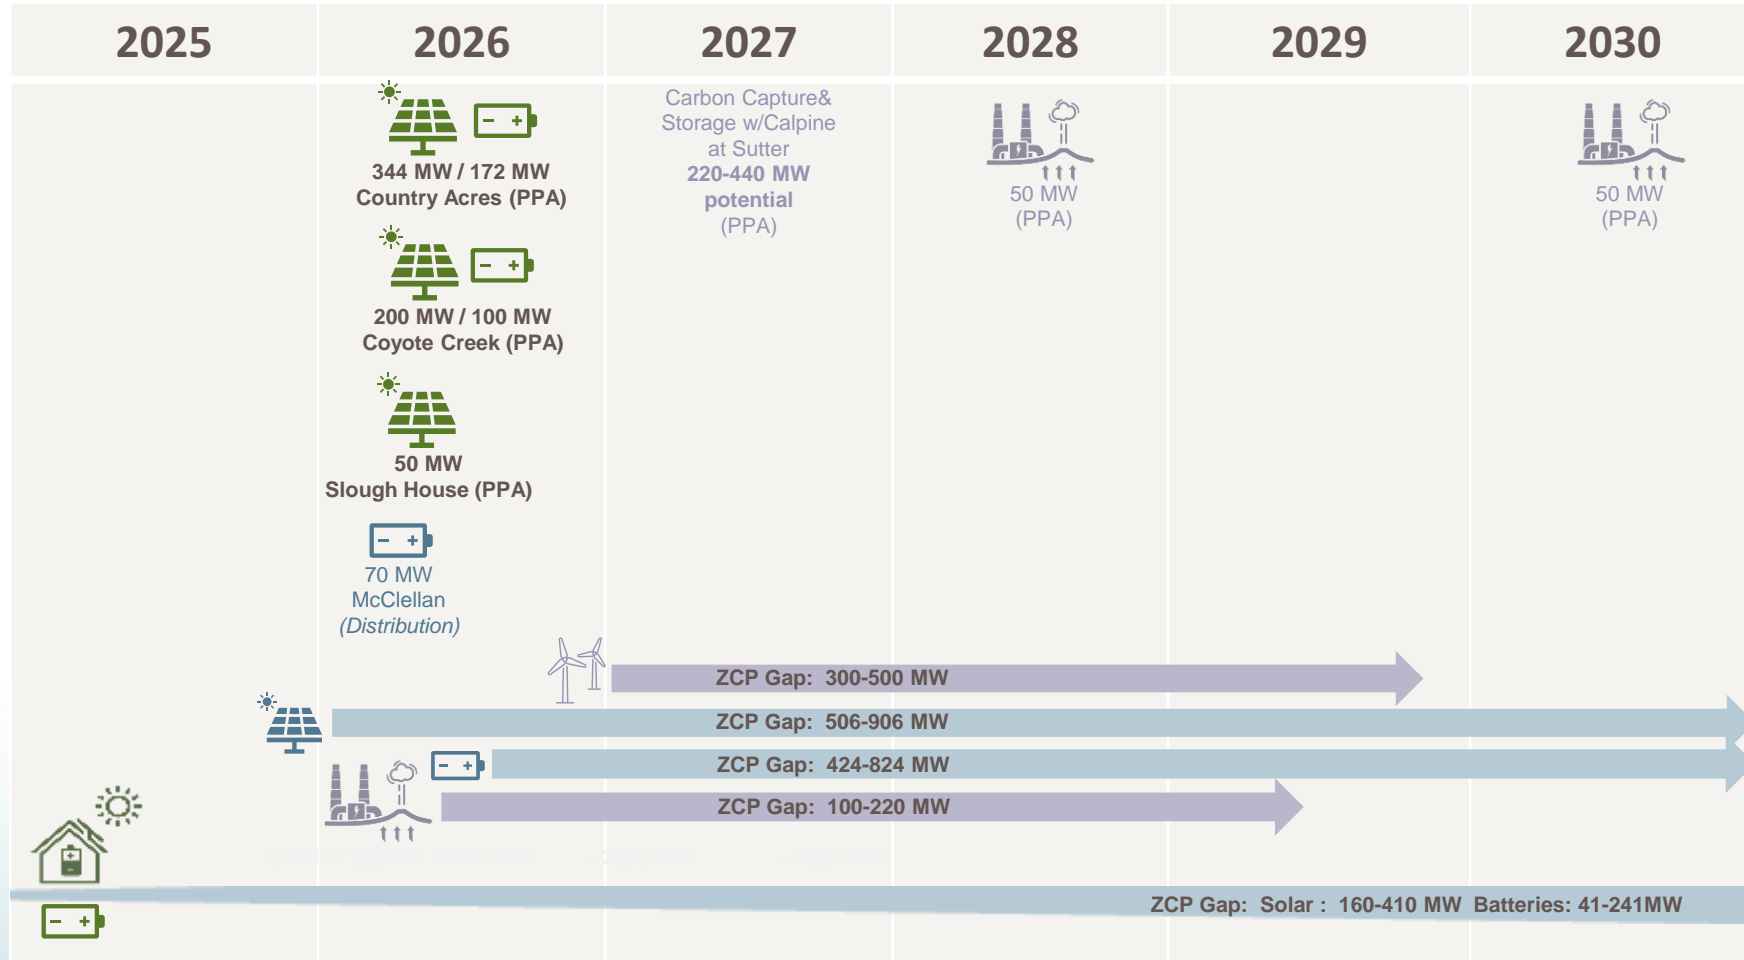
2025 2026 2027 2028 2029 2030

344 MW / 172 MW
Country Acres (PPA)

200 MW / 100 MW
Coyote Creek (PPA)

50 MW
Slough House (PPA)

70 MW
McClellan
(Distribution)

Carbon Capture&
Storage w/Calpine
at Sutter
220-440 MW
potential
(PPA)

50 MW
(PPA)

50 MW
(PPA)

ZCP Gap: 300-500 MW

ZCP Gap: 506-906 MW

ZCP Gap: 424-824 MW

ZCP Gap: 100-220 MW

ZCP Gap: Solar : 160-410 MW Batteries: 41-241MW